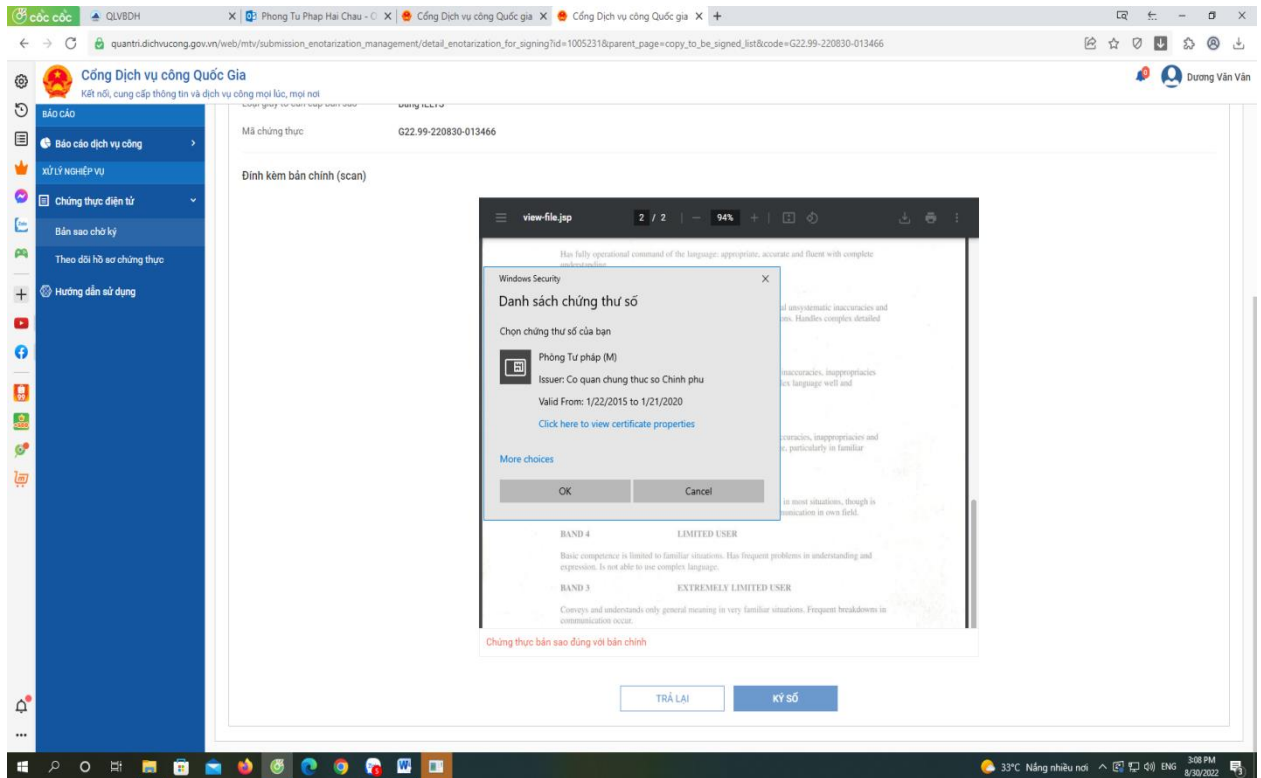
cốc cốc | QLVBDH | Phong Tu Phap Hai Chau - | Cổng Dịch vụ công Quốc gia | Cổng Dịch vụ công Quốc gia | +

quantri.dichvucong.gov.vn/web/mtv/submission_enotarization_management/detail_enotarization_for_signing?id=1005231&parent_page=copy_to_be_signed_list&code=G22.99-220830-013466

Cổng Dịch vụ công Quốc Gia
Kết nối, cung cấp thông tin và dịch vụ công mọi lúc, mọi nơi

Dương Văn Vân

BÁO CÁO
Báo cáo dịch vụ công
XỬ LÝ NGHIỆP VỤ
Chứng thực điện tử
Bản sao chờ ký
Theo dõi hồ sơ chứng thực
Hướng dẫn sử dụng

Mã chứng thực G22.99-220830-013466

Đính kèm bản chính (scan)

view-file.jsp 2 / 2 94%

Has fully operational command of the language: appropriate, accurate and fluent with complete understanding.

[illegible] unsystematic inaccuracies and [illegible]ons. Handles complex detailed

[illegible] inaccuracies, inappropriacies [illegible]es language well and

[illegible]curacies, inappropriacies and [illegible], particularly in familiar

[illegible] in most situations, though is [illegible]munication in own field.

BAND 4 LIMITED USER

Basic competence is limited to familiar situations. Has frequent problems in understanding and expression. Is not able to use complex language.

BAND 3 EXTREMELY LIMITED USER

Conveys and understands only general meaning in very familiar situations. Frequent breakdowns in communication occur.

Windows Security
Danh sách chứng thư số
Chọn chứng thư số của bạn
Phòng Tư pháp (M)
Issuer: Co quan chung thuc so Chinh phu
Valid From: 1/22/2015 to 1/21/2020
Click here to view certificate properties
More choices
OK Cancel

Chứng thực bản sao đúng với bản chính

TRẢ LẠI KÝ SỐ

33°C Nắng nhiều nơi ENG 3:08 PM 8/30/2022